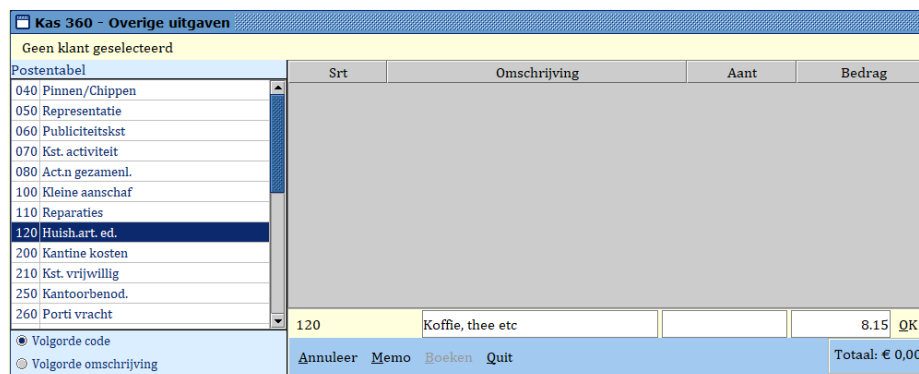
Kas 360 - Overige uitgaven

Geen klant geselecteerd

Postentabel

040 Pinnen/Chippen
050 Representatie
060 Publiciteitskst
070 Kst. activiteit
080 Act.n gezamenl.
100 Kleine aanschaf
110 Reparaties
120 Huish.art. ed.
200 Kantine kosten
210 Kst. vrijwillig
250 Kantoorbenod.
260 Porti vracht

Volgorde code
Volgorde omschrijving

| Srt | Omschrijving | Aant | Bedrag |
|---|---|---|---|

120 | Koffie, thee etc | | 8.15 | OK

Annuleer Memo Boeken Quit

Totaal: € 0,00